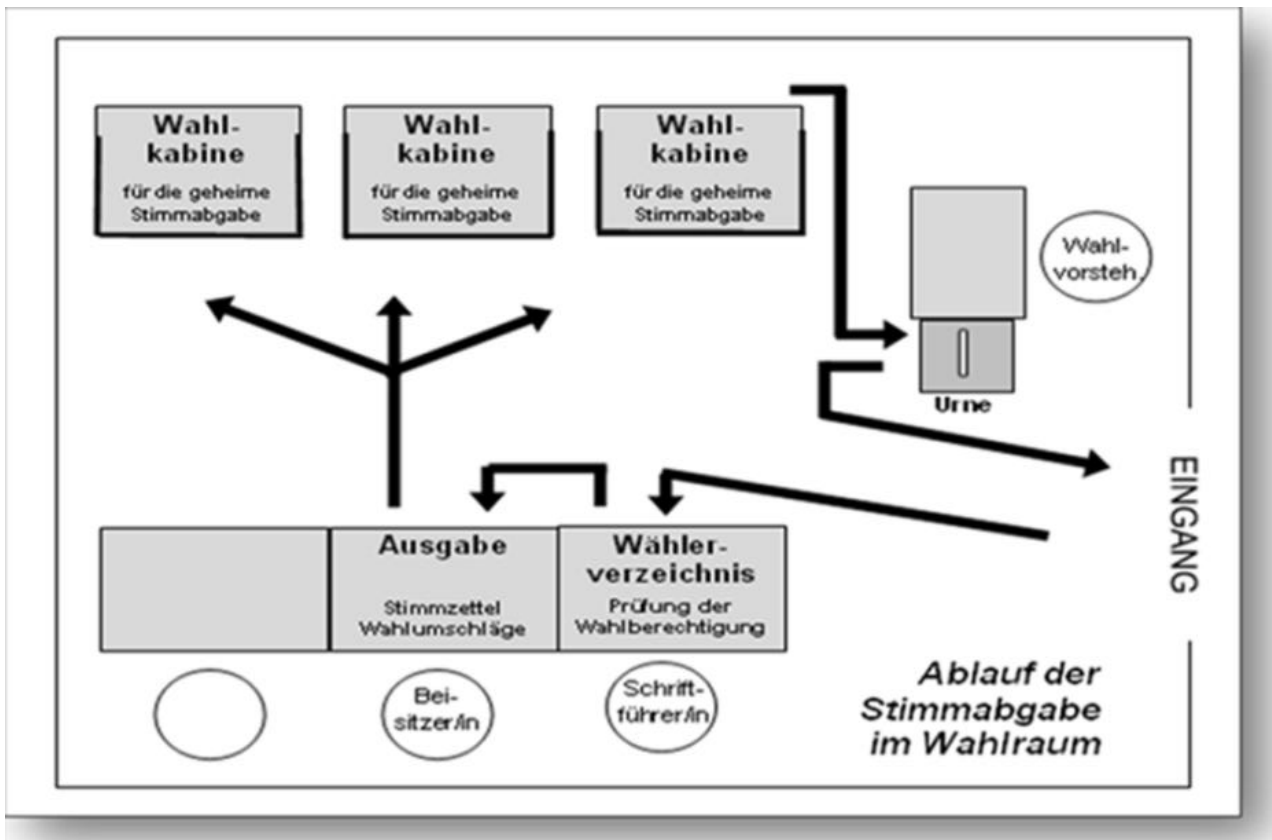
Wahlkabine
für die geheime Stimmabgabe

Wahlkabine
für die geheime Stimmabgabe

Wahlkabine
für die geheime Stimmabgabe

Wahlvorsteh.

Urne

EINGANG

Ausgabe
Stimmzettel Wahlumschläge

Wählerverzeichnis
Prüfung der Wahlberechtigung

Beisitzer/in

Schriftführer/in

Ablauf der Stimmabgabe im Wahlraum